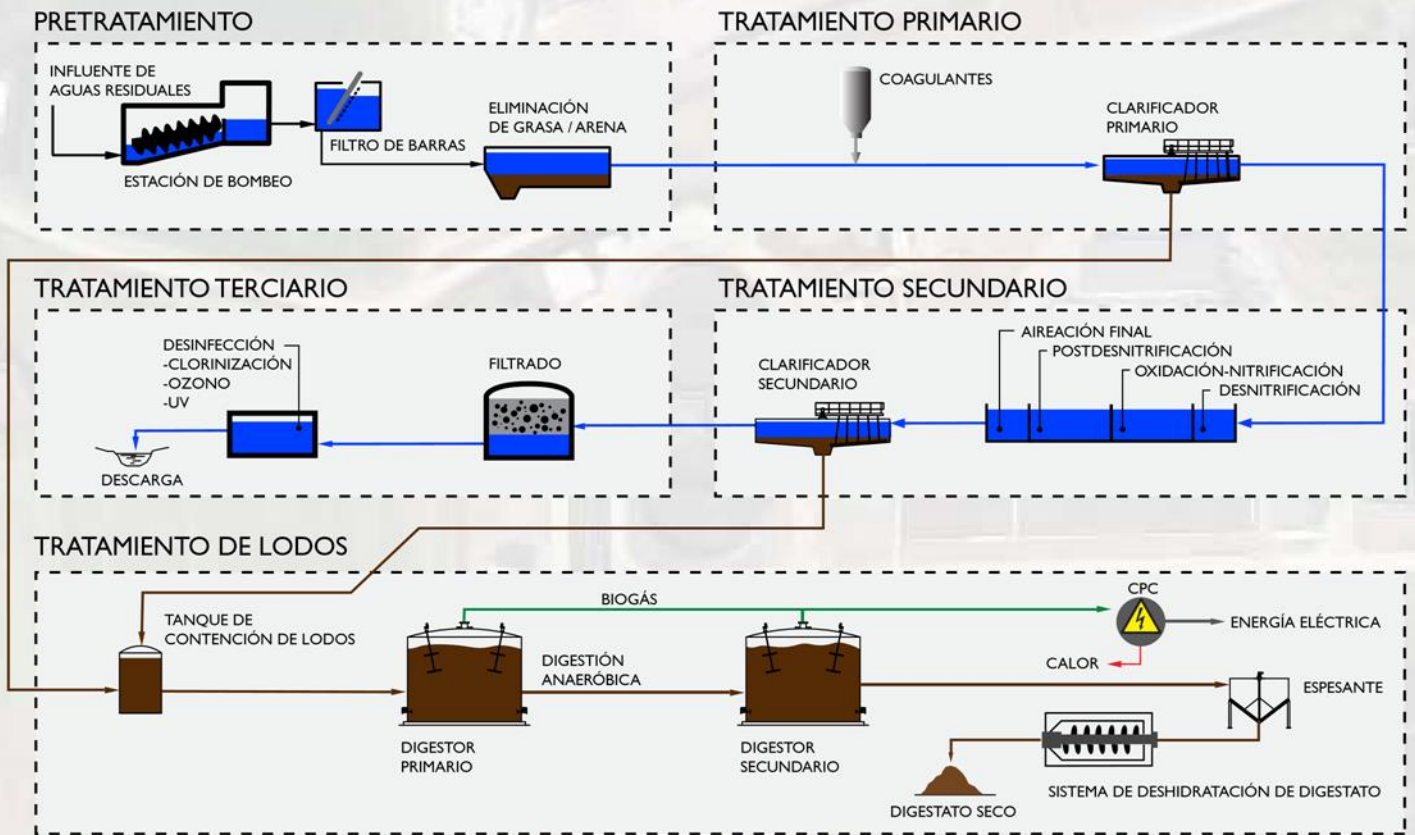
PRETRATAMIENTO

INFLUENTE DE AGUAS RESIDUALES

ESTACIÓN DE BOMBEO

FILTRO DE BARRAS

ELIMINACIÓN DE GRASA / ARENA

TRATAMIENTO PRIMARIO

COAGULANTES

CLARIFICADOR PRIMARIO

TRATAMIENTO TERCIARIO

DESINFECCIÓN
-CLORINIZACIÓN
-OZONO
-UV

FILTRADO

DESCARGA

TRATAMIENTO SECUNDARIO

CLARIFICADOR SECUNDARIO

AIREACIÓN FINAL

POSTDESNITRIFICACIÓN

OXIDACIÓN-NITRIFICACIÓN

DESNITRIFICACIÓN

TRATAMIENTO DE LODOS

TANQUE DE CONTENCIÓN DE LODOS

BIOGÁS

CPC

ENERGÍA ELÉCTRICA

CALOR

DIGESTIÓN ANAERÓBICA

ESPESANTE

DIGESTOR PRIMARIO

DIGESTOR SECUNDARIO

DIGESTATO SECO

SISTEMA DE DESHIDRATACIÓN DE DIGESTATO